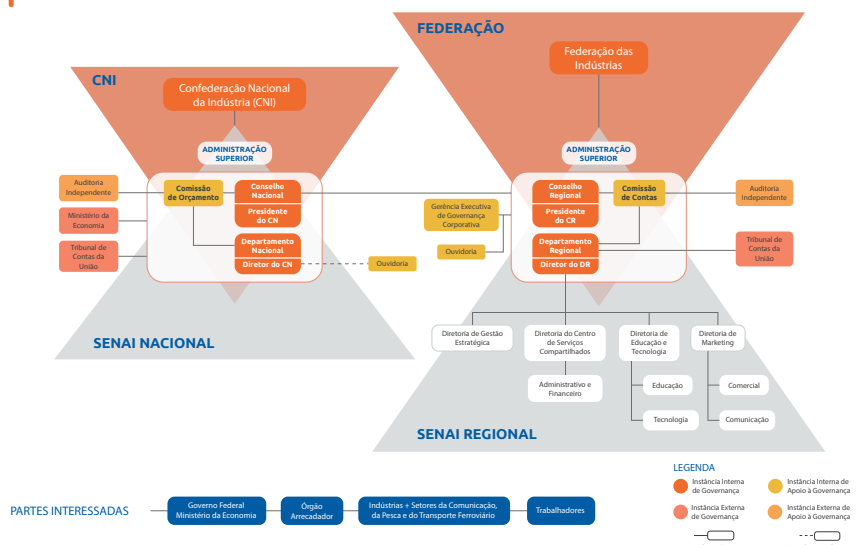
FEDERAÇÃO

Federação das Indústrias

CNI

Confederação Nacional da Indústria (CNI)

ADMINISTRAÇÃO SUPERIOR

Auditoria Independente

Comissão de Orçamento

Conselho Nacional

Presidente do CN

Ministério da Economia

Tribunal de Contas da União

Departamento Nacional

Diretor do CN

Ouvidoria

ADMINISTRAÇÃO SUPERIOR

Gerência Executiva de Governança Corporativa

Conselho Regional

Presidente do CR

Comissão de Contas

Auditoria Independente

Ouvidoria

Departamento Regional

Diretor do DR

Tribunal de Contas da União

SENAI NACIONAL

Diretoria de Gestão Estratégica

Diretoria do Centro de Serviços Compartilhados

Diretoria de Educação e Tecnologia

Diretoria de Marketing

Administrativo e Financeiro

Educação

Comercial

Tecnologia

Comunicação

SENAI REGIONAL

LEGENDA

Instância Interna de Governança

Instância Interna de Apoio à Governança

Instância Externa de Governança

Instância Externa de Apoio à Governança

PARTES INTERESSADAS

Governo Federal Ministério da Economia

Órgão Arrecadador

Indústrias + Setores da Comunicação, da Pesca e do Transporte Ferroviário

Trabalhadores